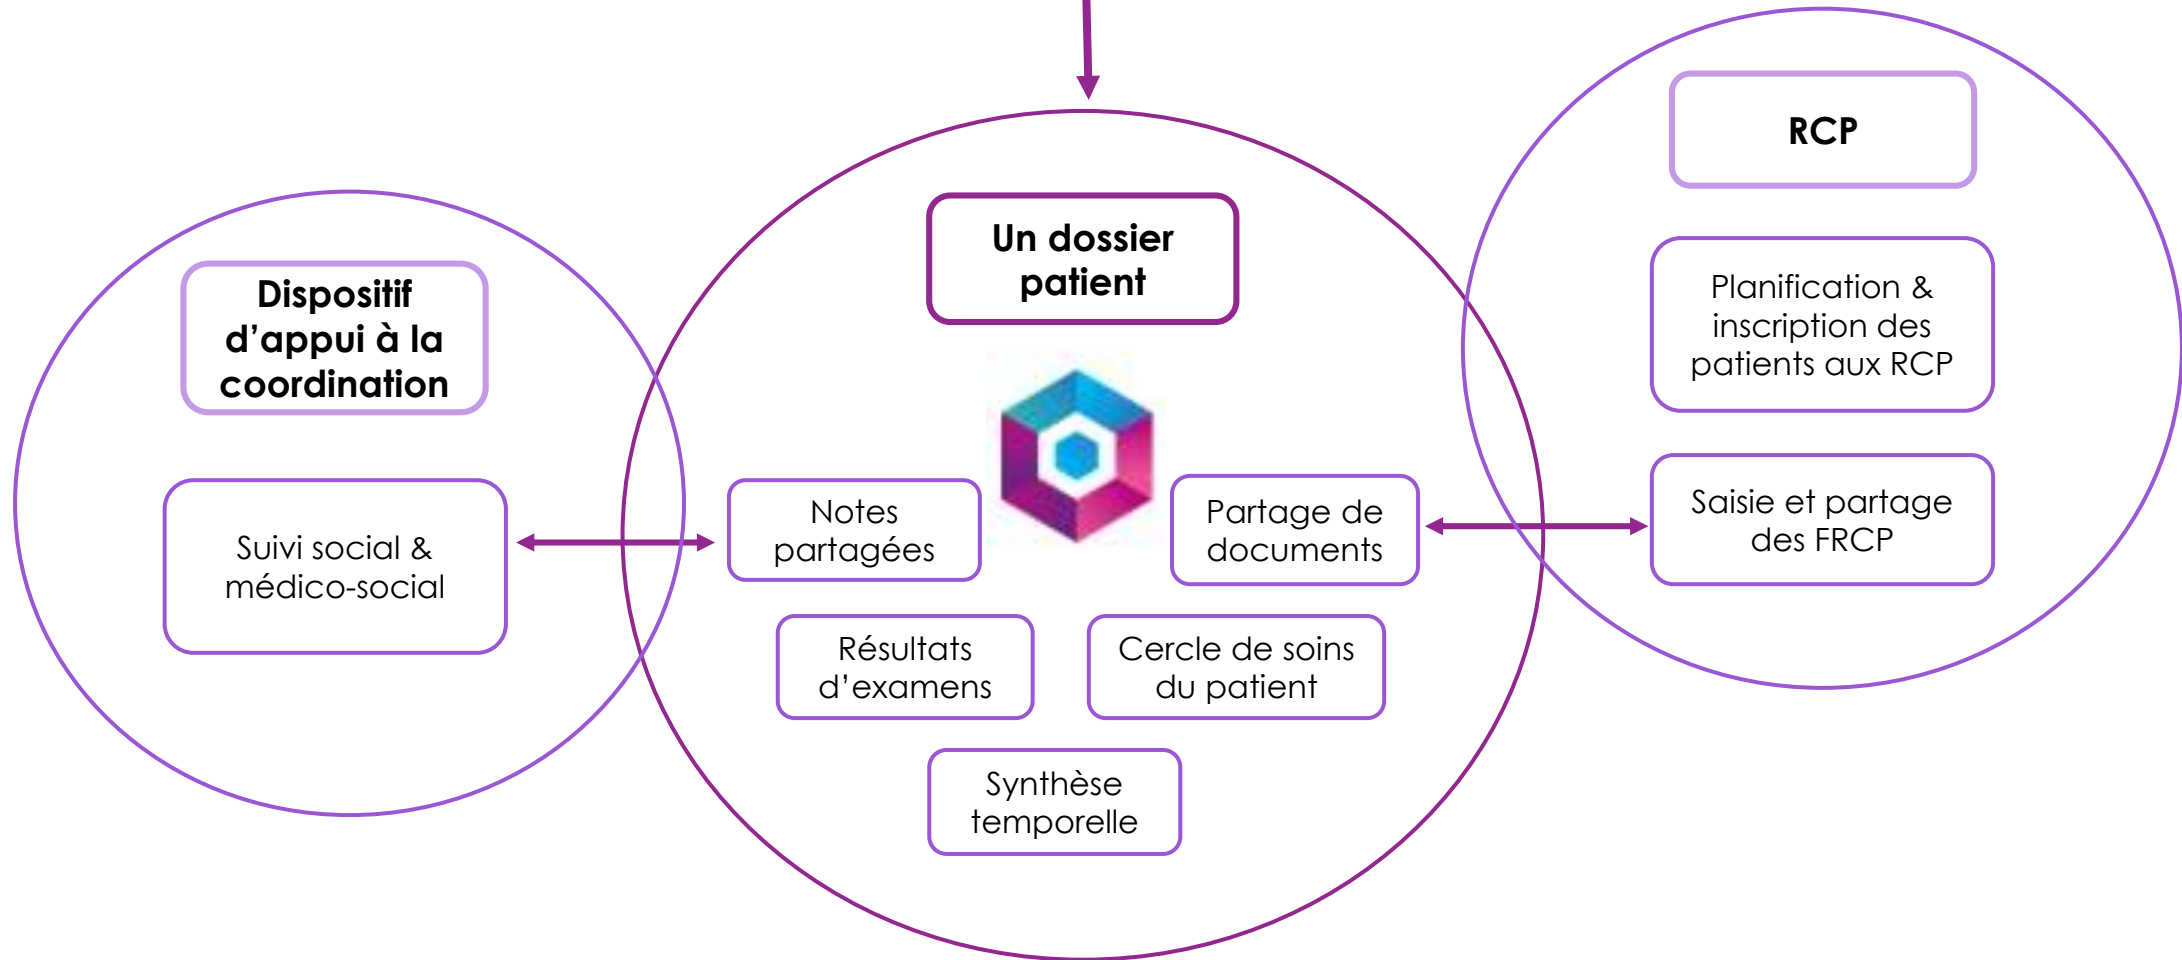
Dispositif d’appui à la coordination

Suivi social & médico-social

Un dossier patient

Notes partagées

Partage de documents

Résultats d’examens

Cercle de soins du patient

Synthèse temporelle

RCP

Planification & inscription des patients aux RCP

Saisie et partage des FRCP